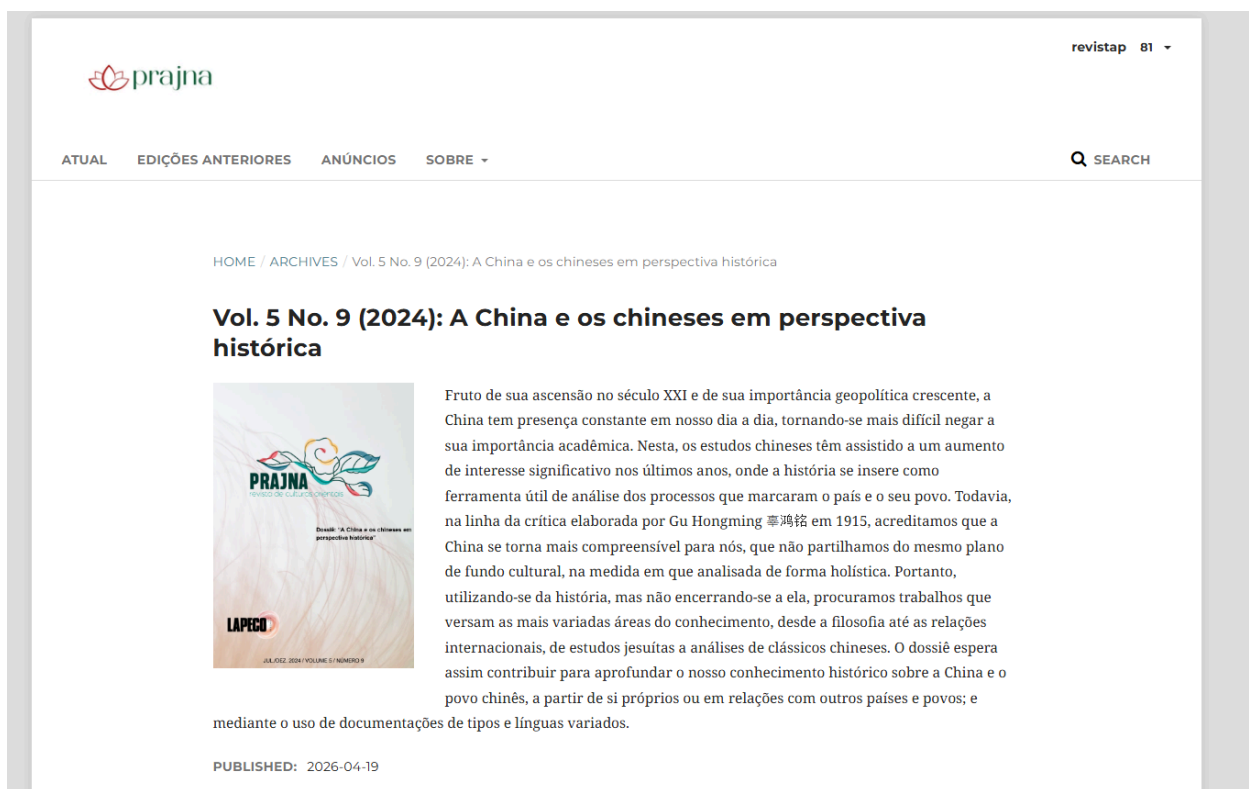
revistap 81

prajna

ATUAL EDIÇÕES ANTERIORES ANÚNCIOS SOBRE

SEARCH

HOME / ARCHIVES / Vol. 5 No. 9 (2024): A China e os chineses em perspectiva histórica

Vol. 5 No. 9 (2024): A China e os chineses em perspectiva histórica

PRAJNA
revista de culturas orientais

Dossiê: "A China e os chineses em perspectiva histórica"

LAPECO

JUL/DEZ. 2024 / VOLUME 5 / NÚMERO 9

Fruto de sua ascensão no século XXI e de sua importância geopolítica crescente, a China tem presença constante em nosso dia a dia, tornando-se mais difícil negar a sua importância acadêmica. Nesta, os estudos chineses têm assistido a um aumento de interesse significativo nos últimos anos, onde a história se insere como ferramenta útil de análise dos processos que marcaram o país e o seu povo. Todavia, na linha da crítica elaborada por Gu Hongming 辜鸿铭 em 1915, acreditamos que a China se torna mais compreensível para nós, que não partilhamos do mesmo plano de fundo cultural, na medida em que analisada de forma holística. Portanto, utilizando-se da história, mas não encerrando-se a ela, procuramos trabalhos que versam as mais variadas áreas do conhecimento, desde a filosofia até as relações internacionais, de estudos jesuítas a análises de clássicos chineses. O dossiê espera assim contribuir para aprofundar o nosso conhecimento histórico sobre a China e o povo chinês, a partir de si próprios ou em relações com outros países e povos; e mediante o uso de documentações de tipos e línguas variados.

PUBLISHED: 2026-04-19